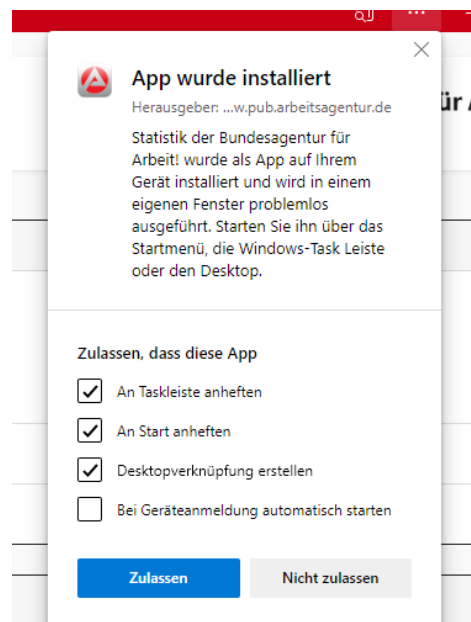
···

App wurde installiert

Herausgeber: ...w.pub.arbeitsagentur.de

Statistik der Bundesagentur für Arbeit! wurde als App auf Ihrem Gerät installiert und wird in einem eigenen Fenster problemlos ausgeführt. Starten Sie ihn über das Startmenü, die Windows-Task Leiste oder den Desktop.

ür A

Zulassen, dass diese App

An Taskleiste anheften

An Start anheften

Desktopverknüpfung erstellen

Bei Geräteanmeldung automatisch starten

Zulassen

Nicht zulassen